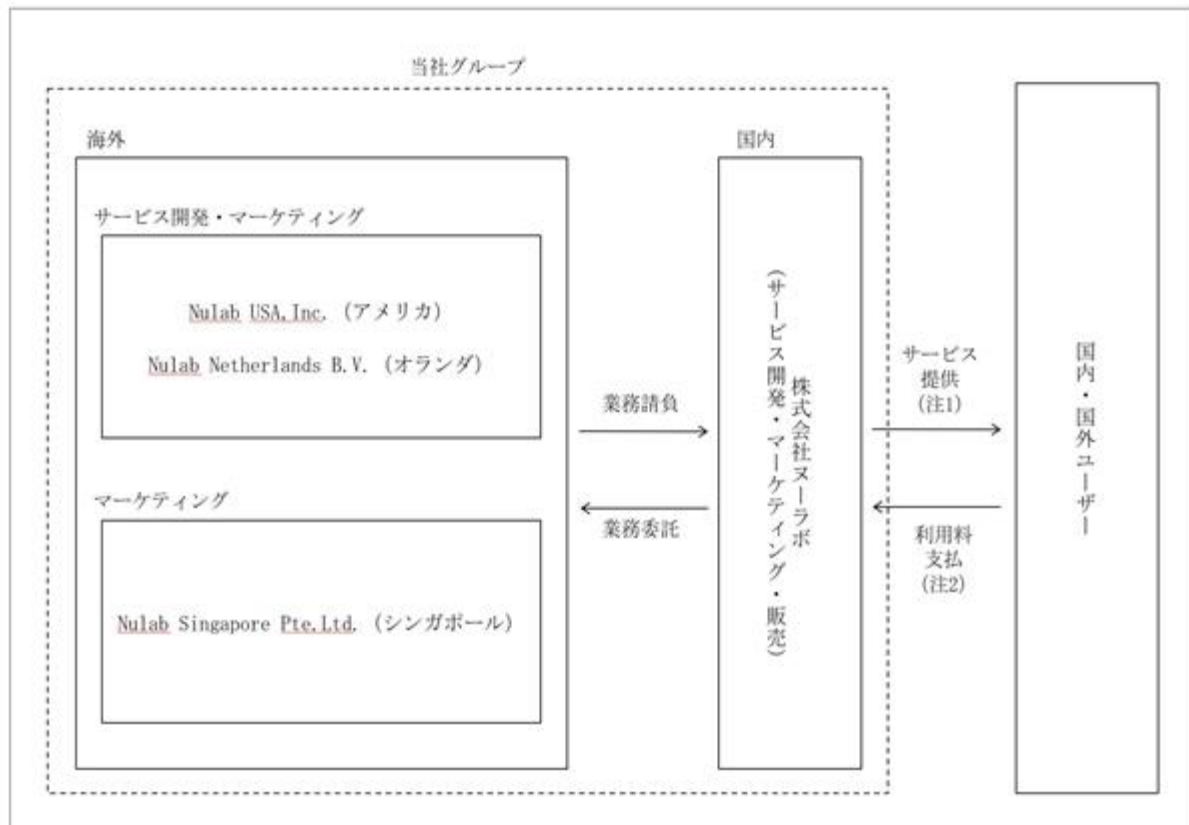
当社グループ

海外

サービス開発・マーケティング

Nulab USA,Inc.（アメリカ）

Nulab Netherlands B.V.（オランダ）

マーケティング

Nulab Singapore Pte.Ltd.（シンガポール）

業務請負

業務委託

国内

株式会社ヌーラボ（サービス開発・マーケティング・販売）

サービス提供（注1）

利用料支払（注2）

国内・国外ユーザー